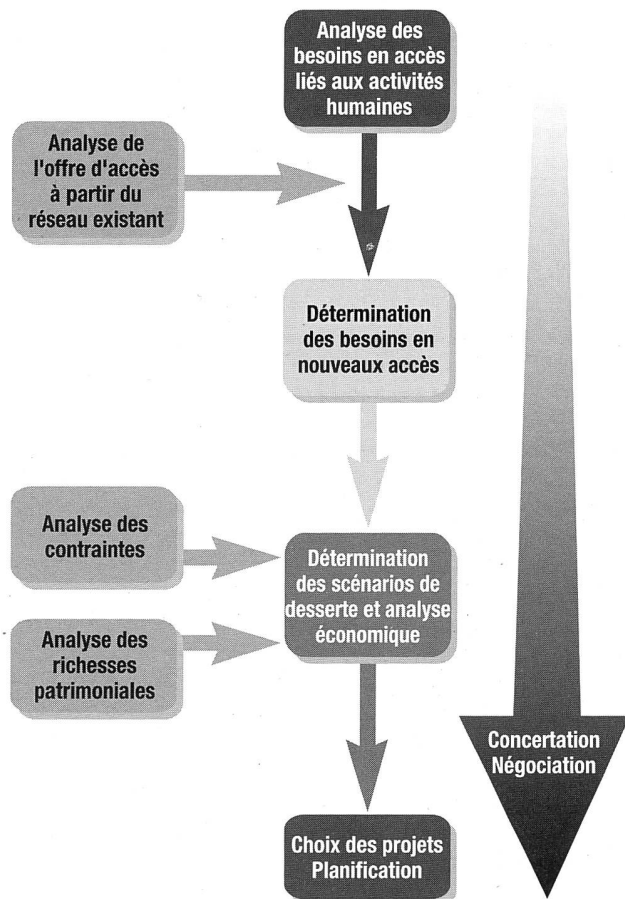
Analyse des besoins en accès liés aux activités humaines

Analyse de l'offre d'accès à partir du réseau existant

Détermination des besoins en nouveaux accès

Analyse des contraintes

Analyse des richesses patrimoniales

Détermination des scénarios de desserte et analyse économique

Concertation Négociation

Choix des projets Planification